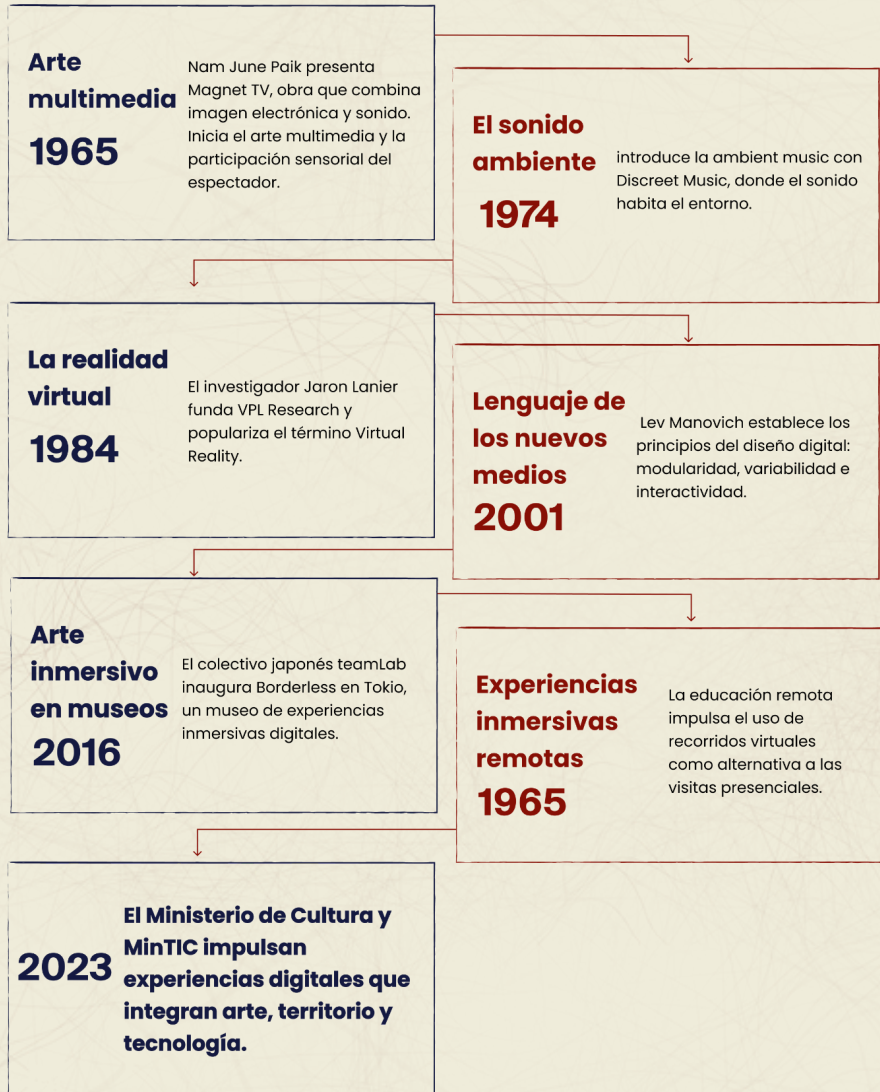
Arte multimedia
1965
Nam June Paik presenta Magnet TV, obra que combina imagen electrónica y sonido. Inicia el arte multimedia y la participación sensorial del espectador.

El sonido ambiente
1974
introduce la ambient music con Discreet Music, donde el sonido habita el entorno.

La realidad virtual
1984
El investigador Jaron Lanier funda VPL Research y populariza el término Virtual Reality.

Lenguaje de los nuevos medios
2001
Lev Manovich establece los principios del diseño digital: modularidad, variabilidad e interactividad.

Arte inmersivo en museos
2016
El colectivo japonés teamLab inaugura Borderless en Tokio, un museo de experiencias inmersivas digitales.

Experiencias inmersivas remotas
1965
La educación remota impulsa el uso de recorridos virtuales como alternativa a las visitas presenciales.

2023
El Ministerio de Cultura y MinTIC impulsan experiencias digitales que integran arte, territorio y tecnología.